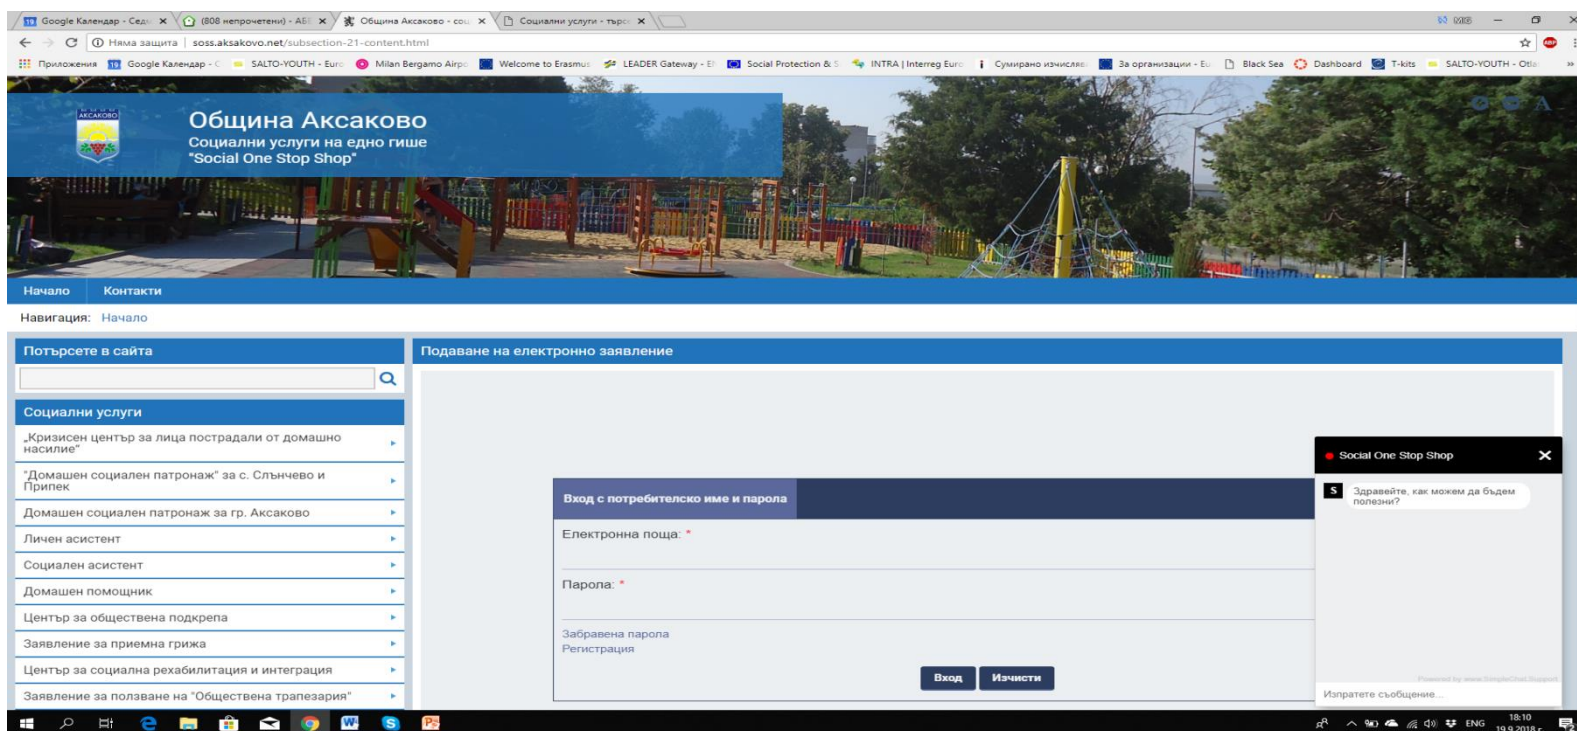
Google Календар - Седм ×
(808 непрочетени) - АББ ×
Община Аксаково - соц ×
Социални услуги - търс ×

Няма защита | soss.aksakovo.net/subsection-21-content.html

Приложения | Google Календар - С | SALTO-YOUTH - Euro | Milan Bergamo Airpo | Welcome to Erasmus | LEADER Gateway - E | Social Protection & S | INTRA | Interreg Euro | Сумирано изчисляв | За организации - Eu | Black Sea | Dashboard | T-kits | SALTO-YOUTH - Otla

АКСАКОВО

Община Аксаково
Социални услуги на едно гише
"Social One Stop Shop"

Начало | Контакти

Навигация: Начало

Потърсете в сайта

Социални услуги
„Кризисен център за лица пострадали от домашно насилие"
"Домашен социален патронаж" за с. Слънчево и Припек
Домашен социален патронаж за гр. Аксаково
Личен асистент
Социален асистент
Домашен помощник
Център за обществена подкрепа
Заявление за приемна грижа
Център за социална рехабилитация и интеграция
Заявление за ползване на "Обществена трапезария"

Подаване на електронно заявление

Вход с потребителско име и парола
Електронна поща: *
Парола: *
Забравена парола
Регистрация
Вход | Изчисти

Social One Stop Shop
S Здравейте, как можем да бъдем полезни?
Powered by www.SimpleChat.Support
Изпратете съобщение...

ENG 18:10 19.9.2018 г.